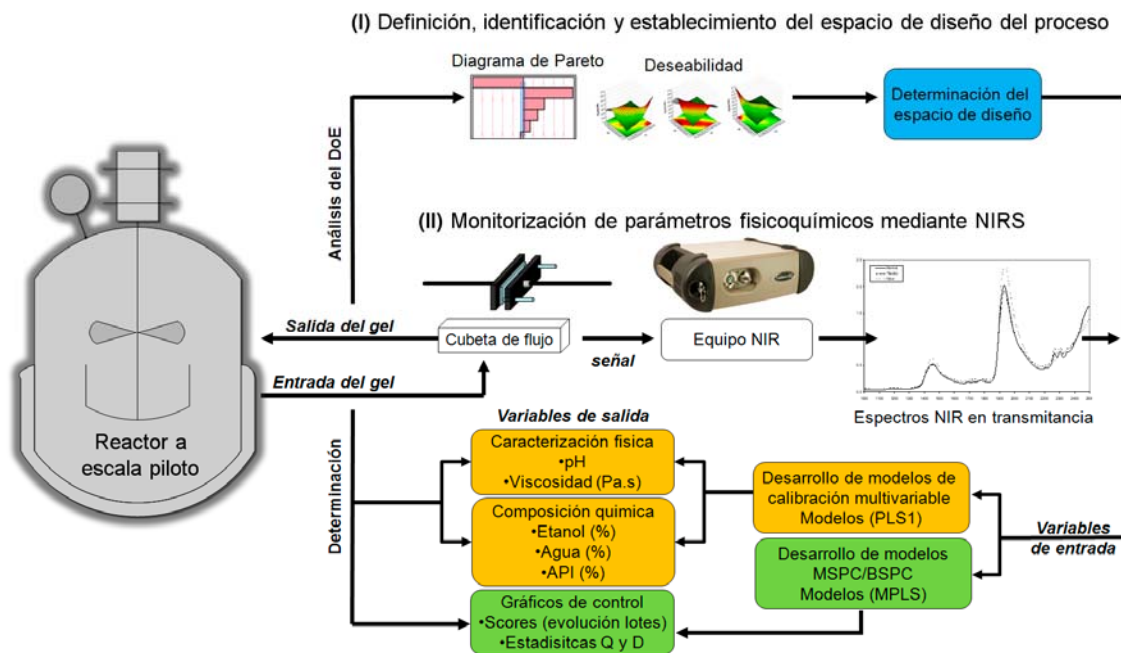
(I) Definición, identificación y establecimiento del espacio de diseño del proceso

Diagrama de Pareto

Deseabilidad

Determinación del espacio de diseño

Análisis del DoE

(II) Monitorización de parámetros fisicoquímicos mediante NIRS

Salida del gel

Cubeta de flujo

señal

Equipo NIR

Entrada del gel

Espectros NIR en transmitancia

Reactor a escala piloto

Determinación

Variables de salida

Caracterización fisica
•pH
•Viscosidad (Pa.s)

Composición quimica
•Etanol (%)
•Agua (%)
•API (%)

Gráficos de control
•Scores (evolución lotes)
•Estadisitcas Q y D

Desarrollo de modelos de calibración multivariable
Modelos (PLS1)

Desarrollo de modelos
MSPC/BSPC
Modelos (MPLS)

Variables de entrada